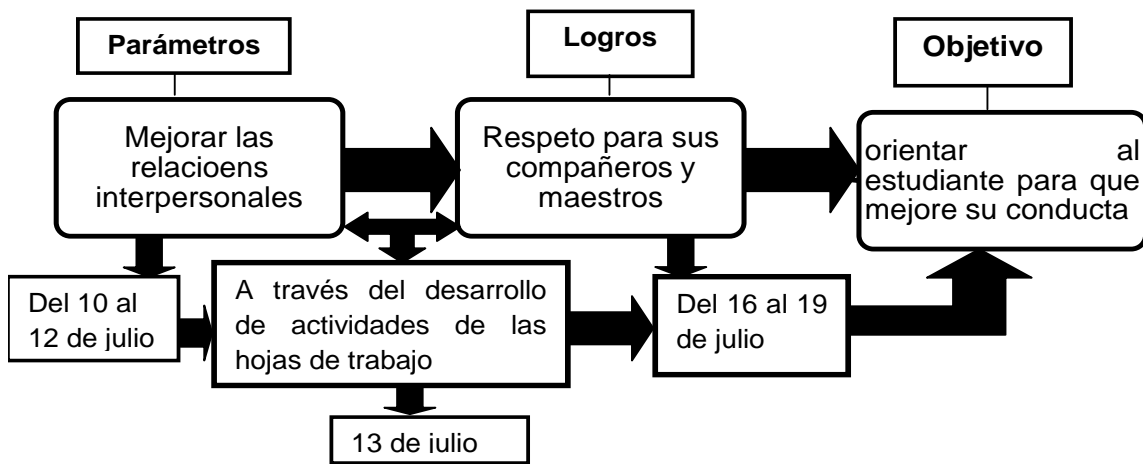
Parámetros

Logros

Objetivo

Mejorar las relacioens interpersonales

Respeto para sus compañeros y maestros

orientar al estudiante para que mejore su conducta

Del 10 al 12 de julio

A través del desarrollo de actividades de las hojas de trabajo

Del 16 al 19 de julio

13 de julio